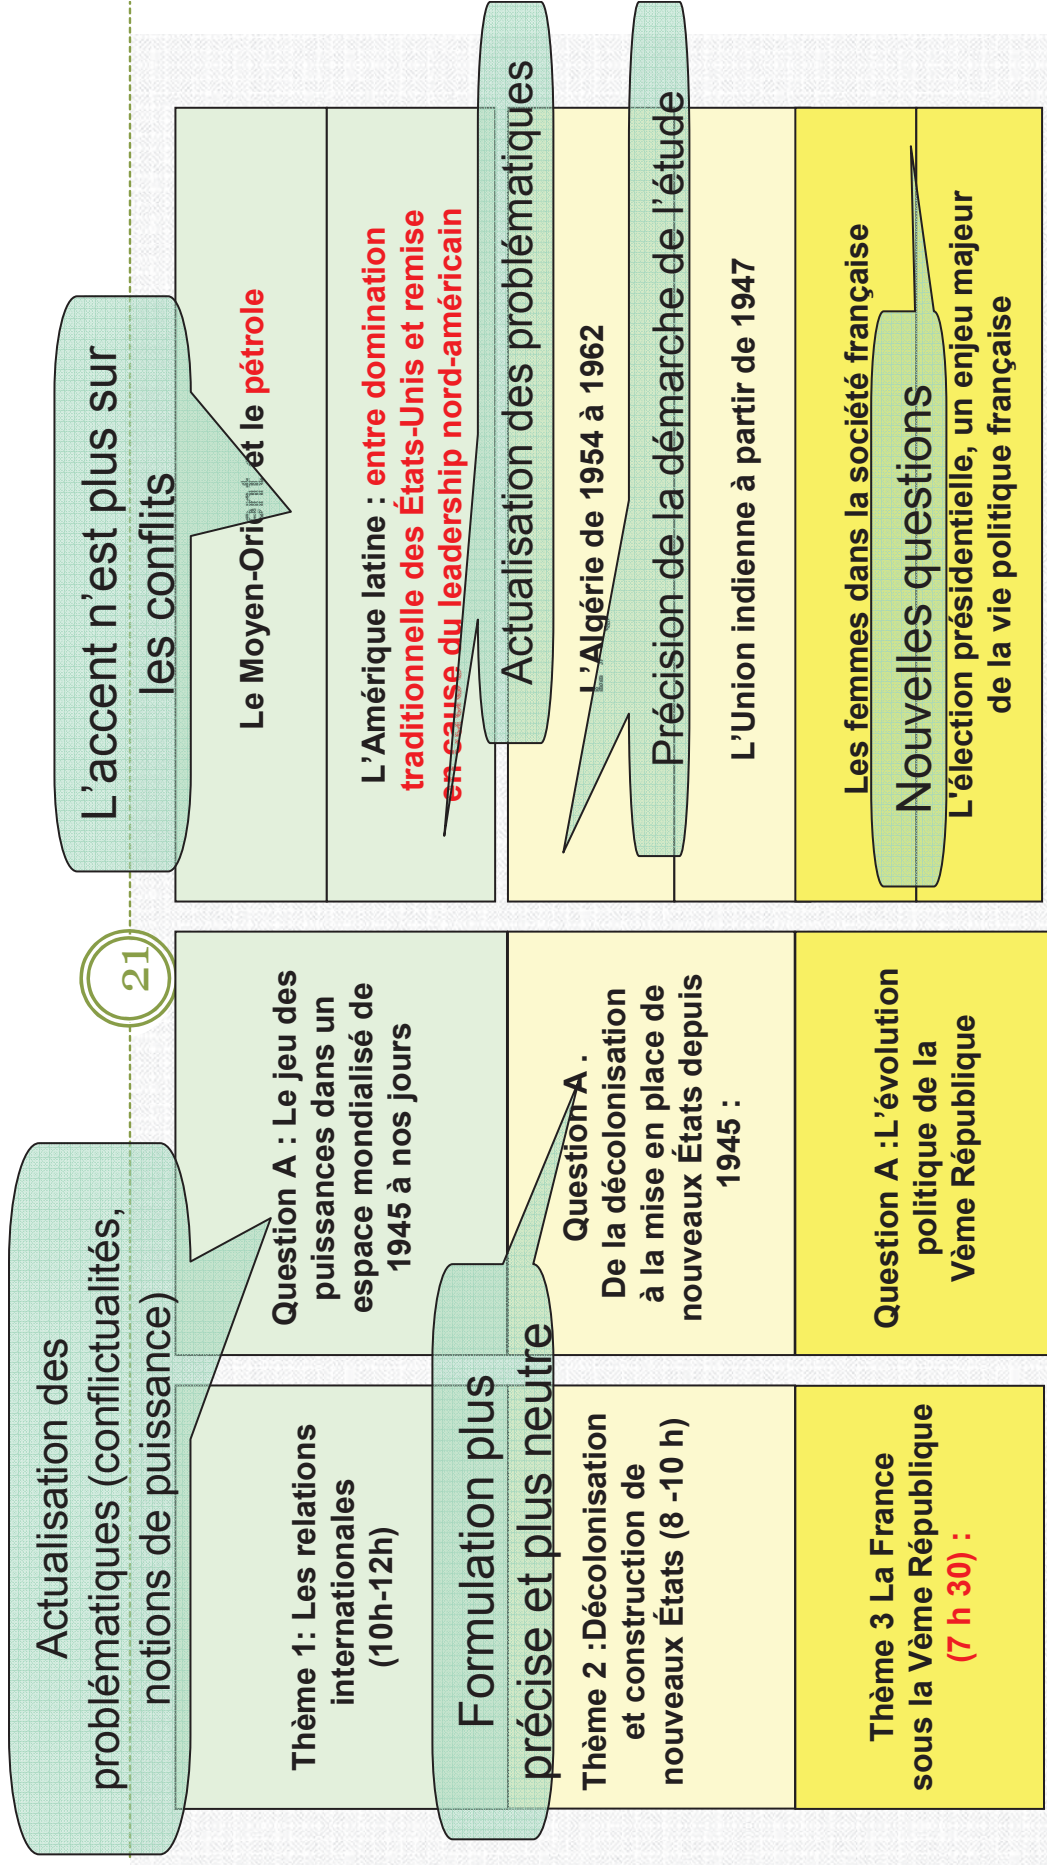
21

| Thème 1: Les relations internationales (10h-12h) | Question A : Le jeu des puissances dans un espace mondialisé de 1945 à nos jours | Le Moyen-Orient et le pétrole |
|---|---|---|
| | | L'Amérique latine : entre domination traditionnelle des États-Unis et remise en cause du leadership nord-américain |
| Thème 2 :Décolonisation et construction de nouveaux États (8 -10 h) | Question A : De la décolonisation à la mise en place de nouveaux États depuis 1945 : | L'Algérie de 1954 à 1962 |
| | | L'Union indienne à partir de 1947 |
| Thème 3 La France sous la Vème République (7 h 30) : | Question A :L'évolution politique de la Vème République | Les femmes dans la société française |
| | | L'élection présidentielle, un enjeu majeur de la vie politique française |

Actualisation des problématiques (conflictualités, notions de puissance)

L'accent n'est plus sur les conflits

Actualisation des problématiques

Formulation plus précise et plus neutre

Précision de la démarche de l'étude

Nouvelles questions